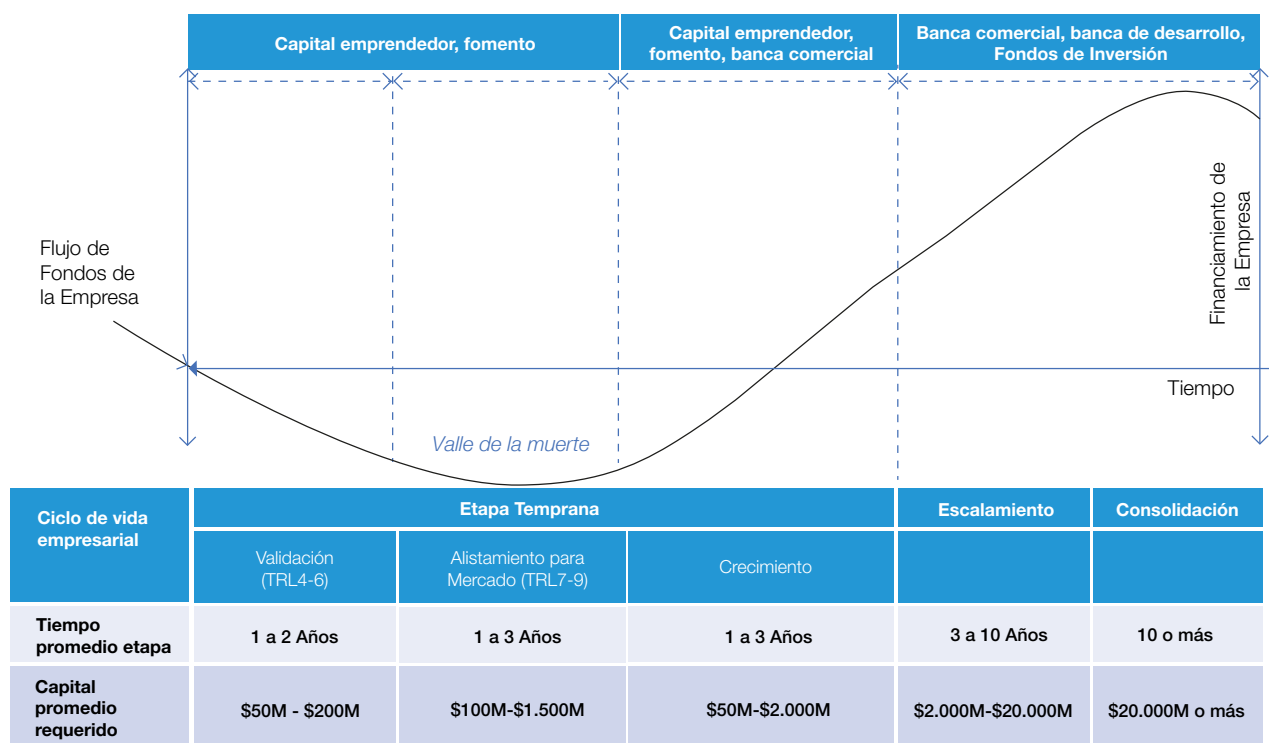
Capital emprendedor, fomento

Capital emprendedor, fomento, banca comercial

Banca comercial, banca de desarrollo, Fondos de Inversión

Flujo de Fondos de la Empresa

Financiamiento de la Empresa

Tiempo

Valle de la muerte

| Ciclo de vida empresarial | Etapa Temprana | | | Escalamiento | Consolidación |
|---|---|---|---|---|---|
| | Validación (TRL4-6) | Alistamiento para Mercado (TRL7-9) | Crecimiento | | |
| Tiempo promedio etapa | 1 a 2 Años | 1 a 3 Años | 1 a 3 Años | 3 a 10 Años | 10 o más |
| Capital promedio requerido | \$50M - \$200M | \$100M-\$1.500M | \$50M-\$2.000M | \$2.000M-\$20.000M | \$20.000M o más |